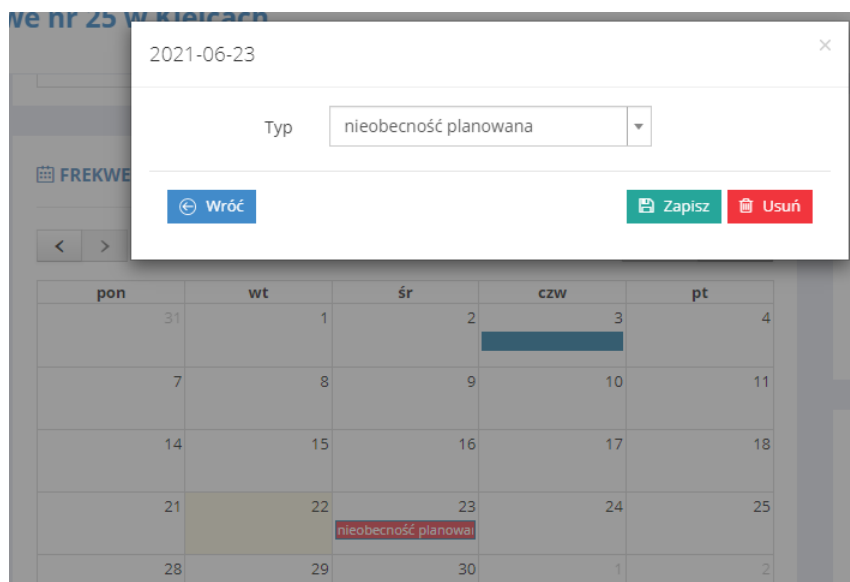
we nr 25 w Kielcach

2021-06-23

×

Typ nieobecność planowana

Wróć

Zapisz Usuń

FREKWE

<  >

| pon | wt | śr | czw | pt |
|---|---|---|---|---|
| 31 | 1 | 2 | 3 | 4 |
| 7 | 8 | 9 | 10 | 11 |
| 14 | 15 | 16 | 17 | 18 |
| 21 | 22 | 23 nieobecność planowa | 24 | 25 |
| 28 | 29 | 30 | 1 | 2 |